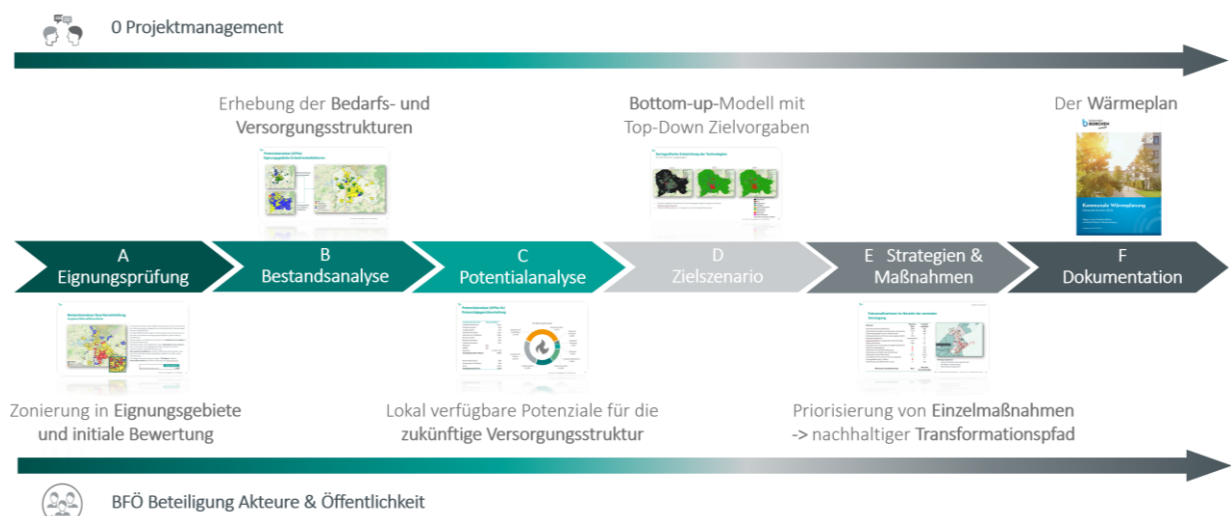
0 Projektmanagement

Erhebung der Bedarfs- und Versorgungsstrukturen

Bottom-up-Modell mit Top-Down Zielvorgaben

Der Wärmeplan

A Eignungsprüfung

B Bestandsanalyse

C Potentialanalyse

D Zielszenario

E Strategien & Maßnahmen

F Dokumentation

Zonierung in Eignungsgebiete und initiale Bewertung

Lokal verfügbare Potenziale für die zukünftige Versorgungsstruktur

Priorisierung von Einzelmaßnahmen -> nachhaltiger Transformationspfad

BFÖ Beteiligung Akteure & Öffentlichkeit